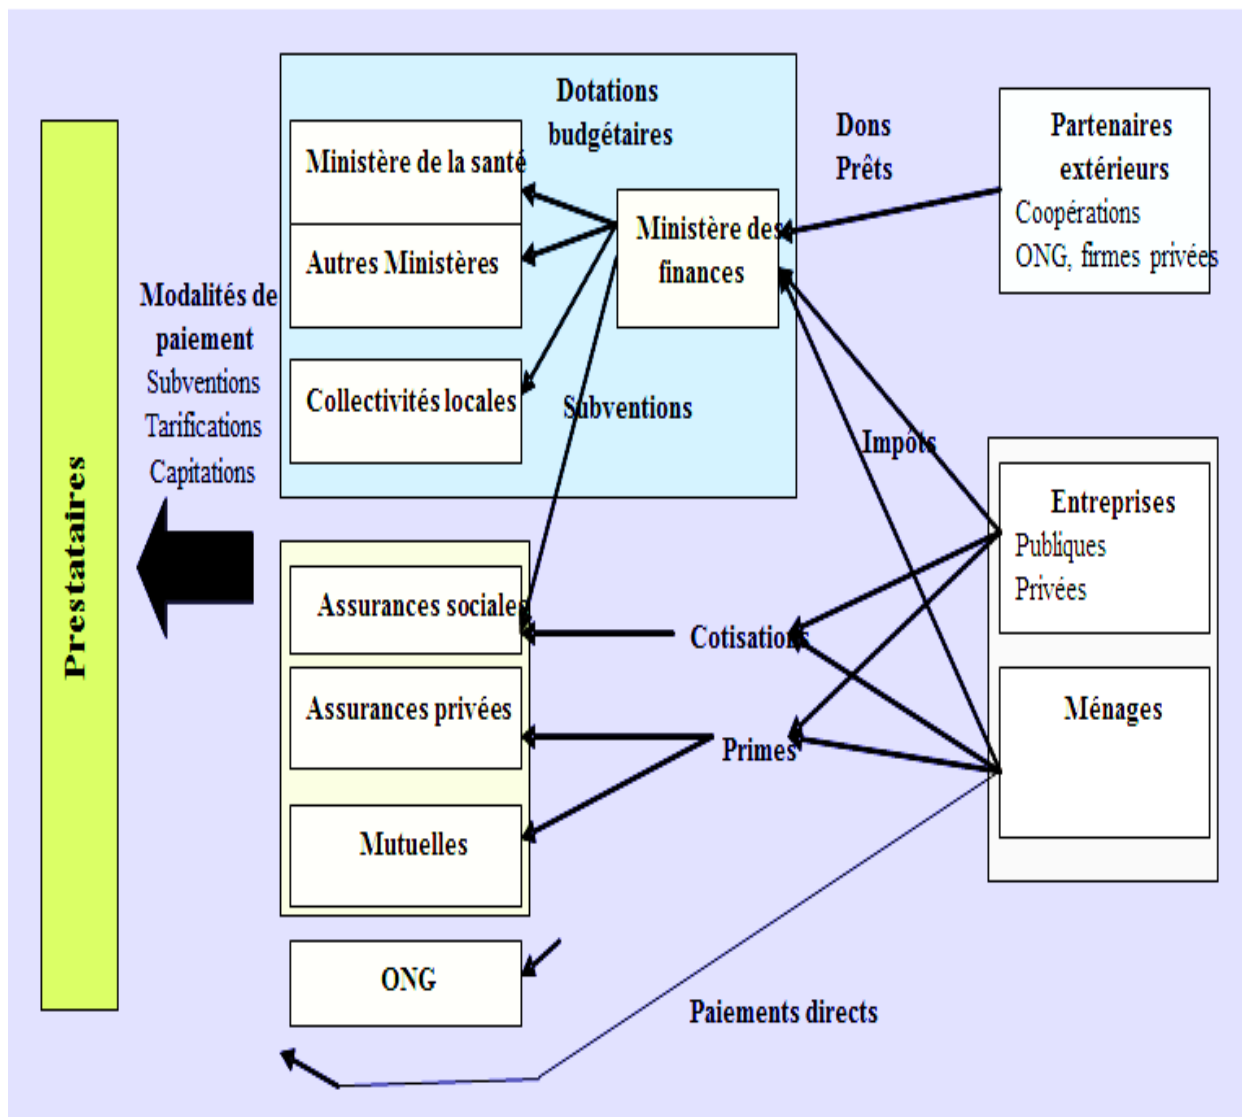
Prestataires

Modalités de paiement
Subventions
Tarifications
Capitations

Dotations budgétaires

Ministère de la santé

Autres Ministères

Collectivités locales

Ministère des finances

Subventions

Dons
Prêts

Partenaires extérieurs
Coopérations
ONG, firmes privées

Impôts

Entreprises
Publiques
Privées

Ménages

Assurances sociales

Assurances privées

Mutuelles

Cotisations

Primes

ONG

Paiements directs